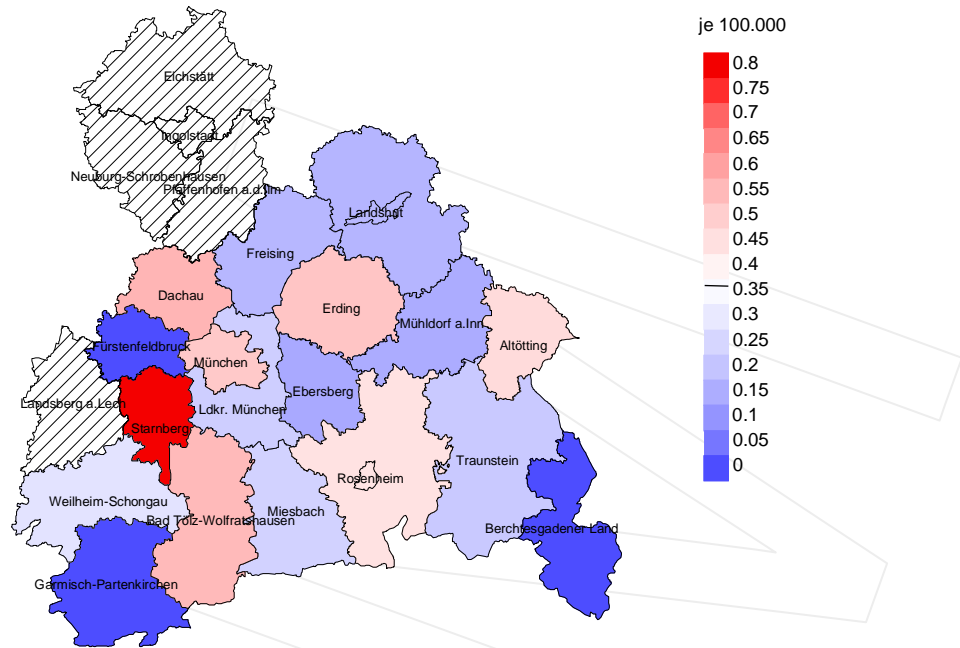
je 100.000
0.8
0.75
0.7
0.65
0.6
0.55
0.5
0.45
0.4
0.35
0.3
0.25
0.2
0.15
0.1
0.05
0

Eichstätt
Ingolstadt
Neuburg-Schrobenhausen
Pfaffenhofen a.d.Ilm
Landshut
Freising
Dachau
Erding
Mühldorf a.Inn
Altötting
Fürstenfeldbruck
München
Ebersberg
Landsberg a.Lech
Starnberg
Ldkr. München
Rosenheim
Traunstein
Weilheim-Schongau
Bad Tölz-Wolfratshausen
Miesbach
Berchtesgadener Land
Garmisch-Partenkirchen